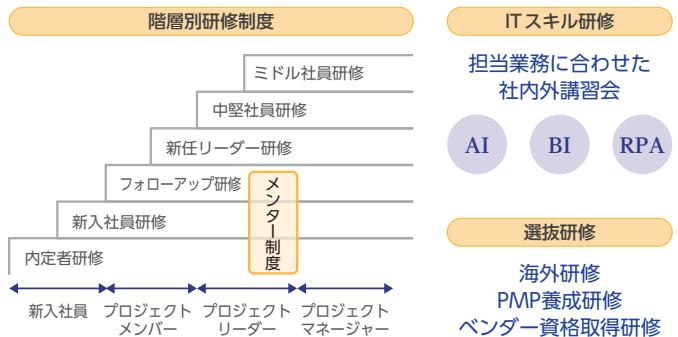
階層別研修制度

ミドル社員研修

中堅社員研修

新任リーダー研修

フォローアップ研修

メンター制度

新入社員研修

内定者研修

新入社員

プロジェクトメンバー

プロジェクトリーダー

プロジェクトマネージャー

ITスキル研修

担当業務に合わせた社内外講習会

AI

BI

RPA

選抜研修

海外研修
PMP養成研修
ベンダー資格取得研修